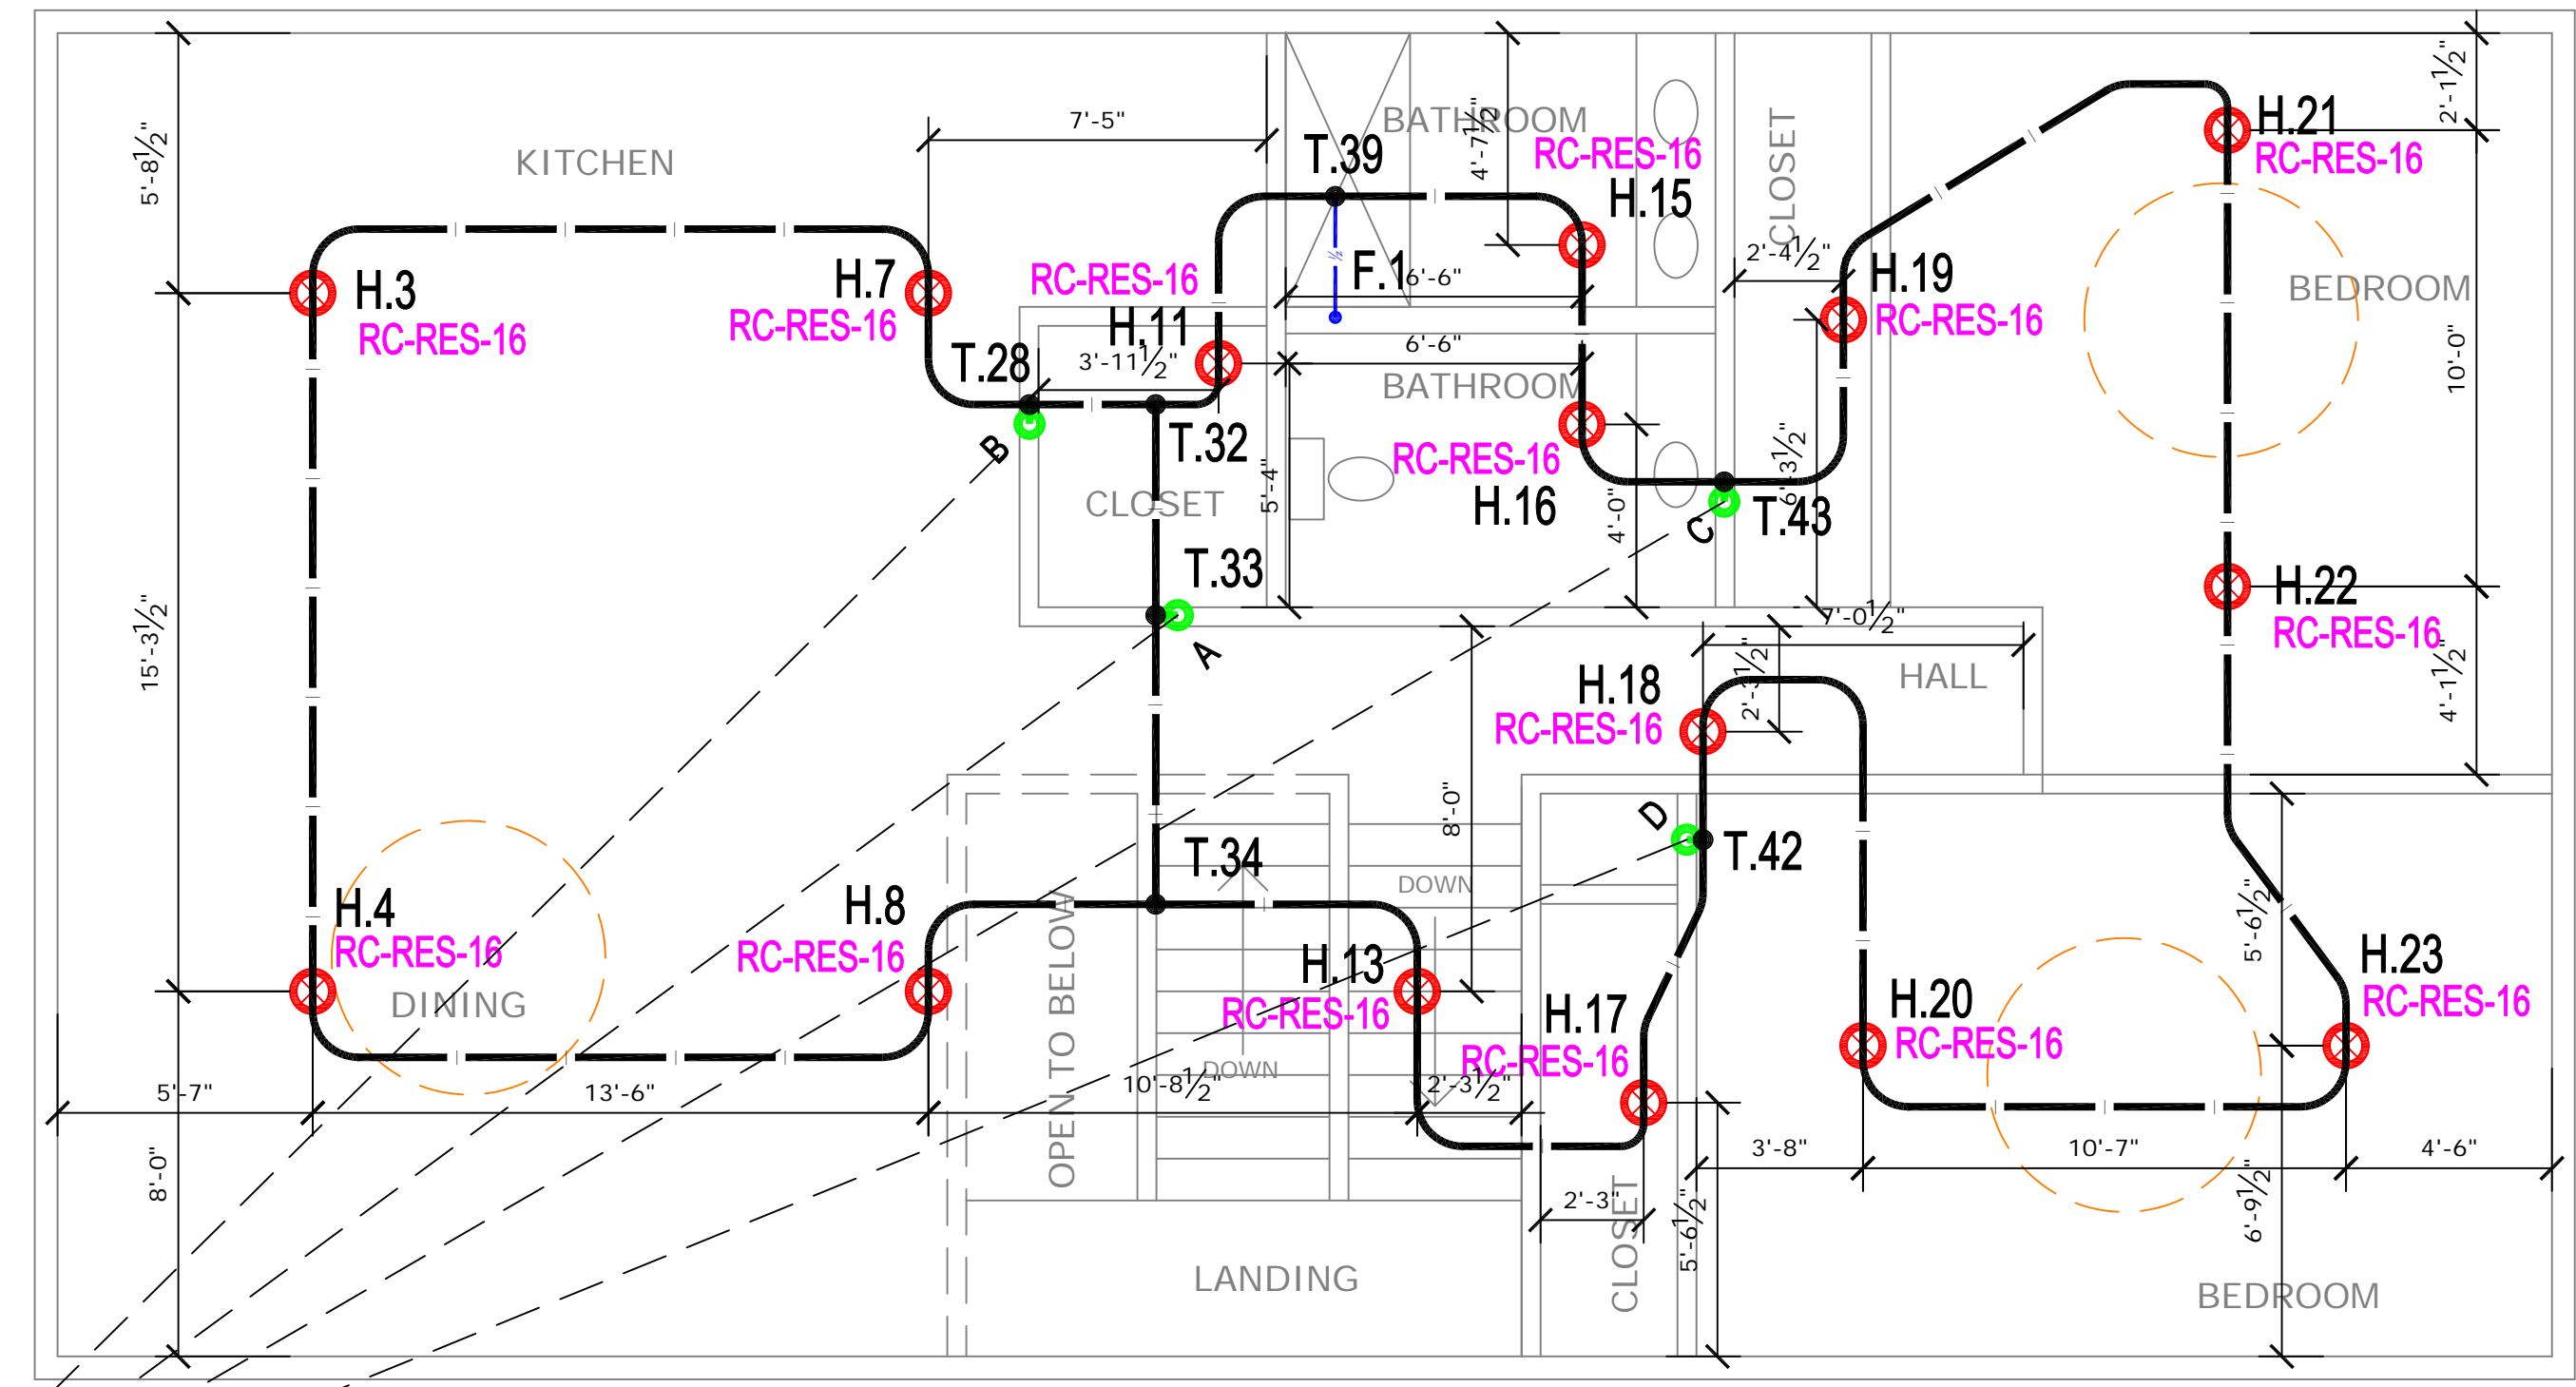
KITCHEN
7'-5"
T.39
BATHROOM
4'-7½"
RC-RES-16
H.15
CLOSET
H.21
RC-RES-16
2'-1½"
5'-8½"
H.3
RC-RES-16
H.7
RC-RES-16
RC-RES-16
F.1
6'-6"
2'-4½"
H.19
RC-RES-16
BEDROOM
10'-0"
T.28
H.11
3'-11½"
6'-6"
BATHROOM
B
T.32
RC-RES-16
H.16
CLOSET
5'-4"
4'-0"
C
6'-3½"
T.43
T.33
A
7'-0½"
H.22
RC-RES-16
15'-3½"
H.18
RC-RES-16
2'-3½"
HALL
4'-1½"
8'-0"
D
T.42
T.34
DOWN
H.4
RC-RES-16
H.8
RC-RES-16
OPEN TO BELOW
H.13
RC-RES-16
H.17
RC-RES-16
5'-6½"
H.23
RC-RES-16
DINING
H.20
RC-RES-16
5'-7"
13'-6"
10'-8½"
DOWN
2'-3½"
3'-8"
10'-7"
4'-6"
8'-0"
2'-3"
CLOSET
5'-6½"
6'-9½"
LANDING
BEDROOM